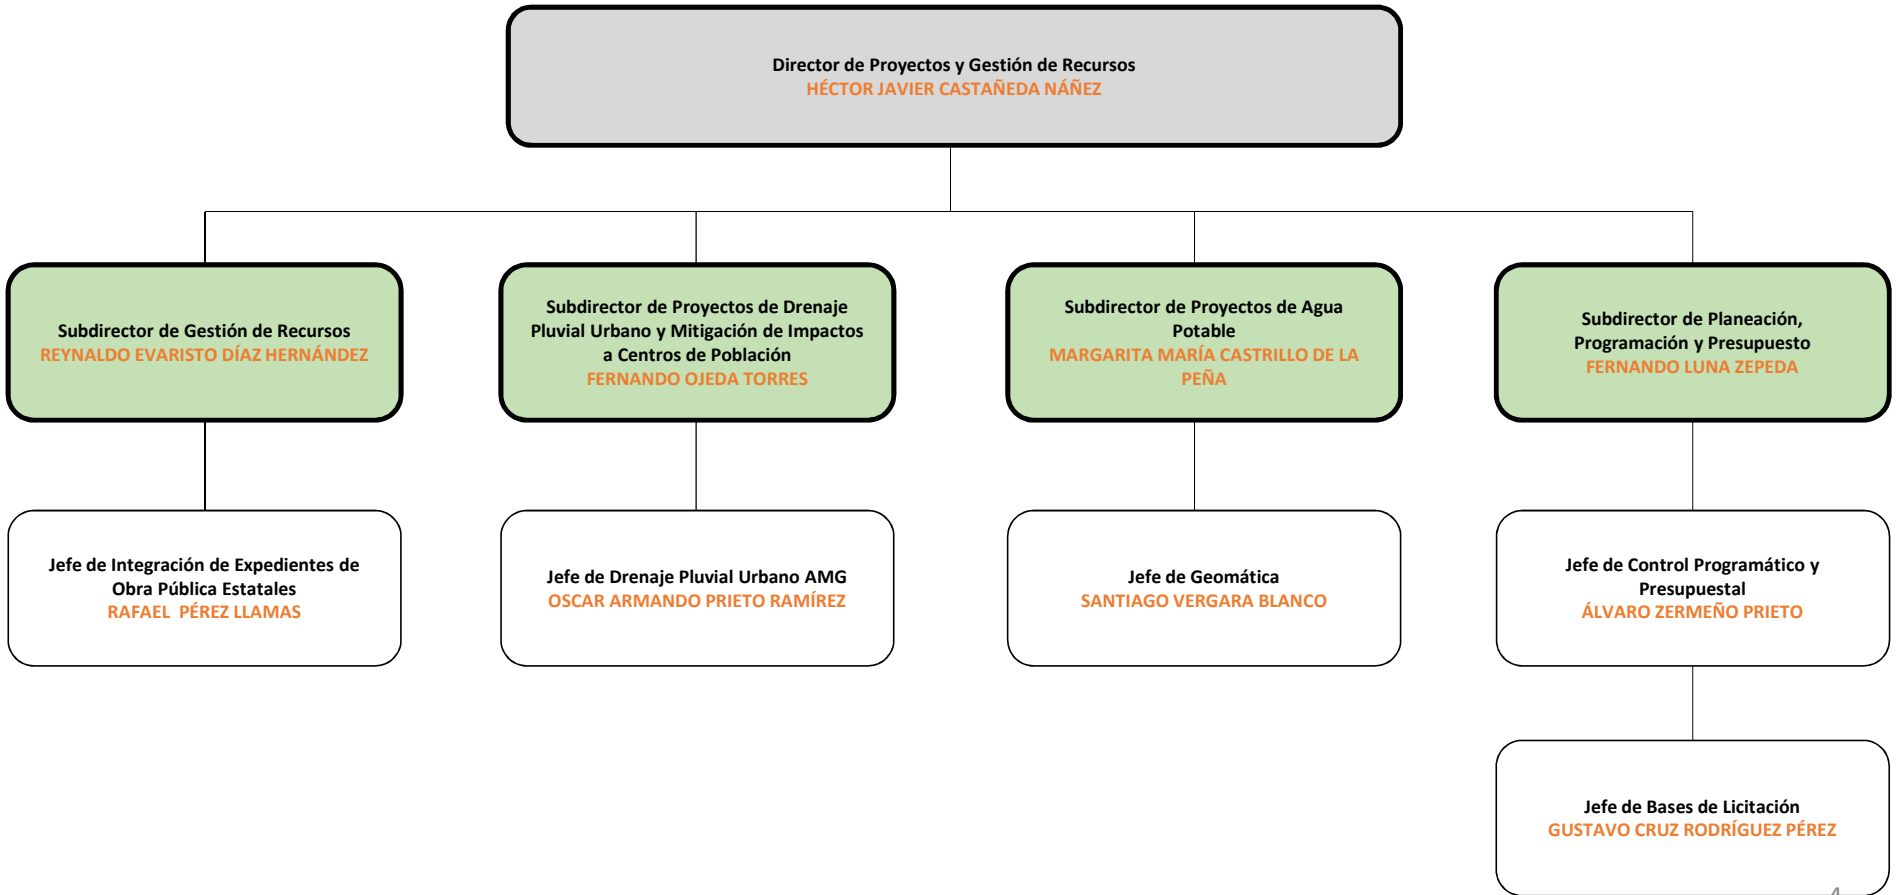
Director de Proyectos y Gestión de Recursos
HÉCTOR JAVIER CASTAÑEDA NÁÑEZ

Subdirector de Gestión de Recursos
REYNALDO EVARISTO DÍAZ HERNÁNDEZ

Subdirector de Proyectos de Drenaje Pluvial Urbano y Mitigación de Impactos a Centros de Población
FERNANDO OJEDA TORRES

Subdirector de Proyectos de Agua Potable
MARGARITA MARÍA CASTRILLO DE LA PEÑA

Subdirector de Planeación, Programación y Presupuesto
FERNANDO LUNA ZEPEDA

Jefe de Integración de Expedientes de Obra Pública Estatales
RAFAEL PÉREZ LLAMAS

Jefe de Drenaje Pluvial Urbano AMG
OSCAR ARMANDO PRIETO RAMÍREZ

Jefe de Geomática
SANTIAGO VERGARA BLANCO

Jefe de Control Programático y Presupuestal
ÁLVARO ZERMEÑO PRIETO

Jefe de Bases de Licitación
GUSTAVO CRUZ RODRÍGUEZ PÉREZ

4